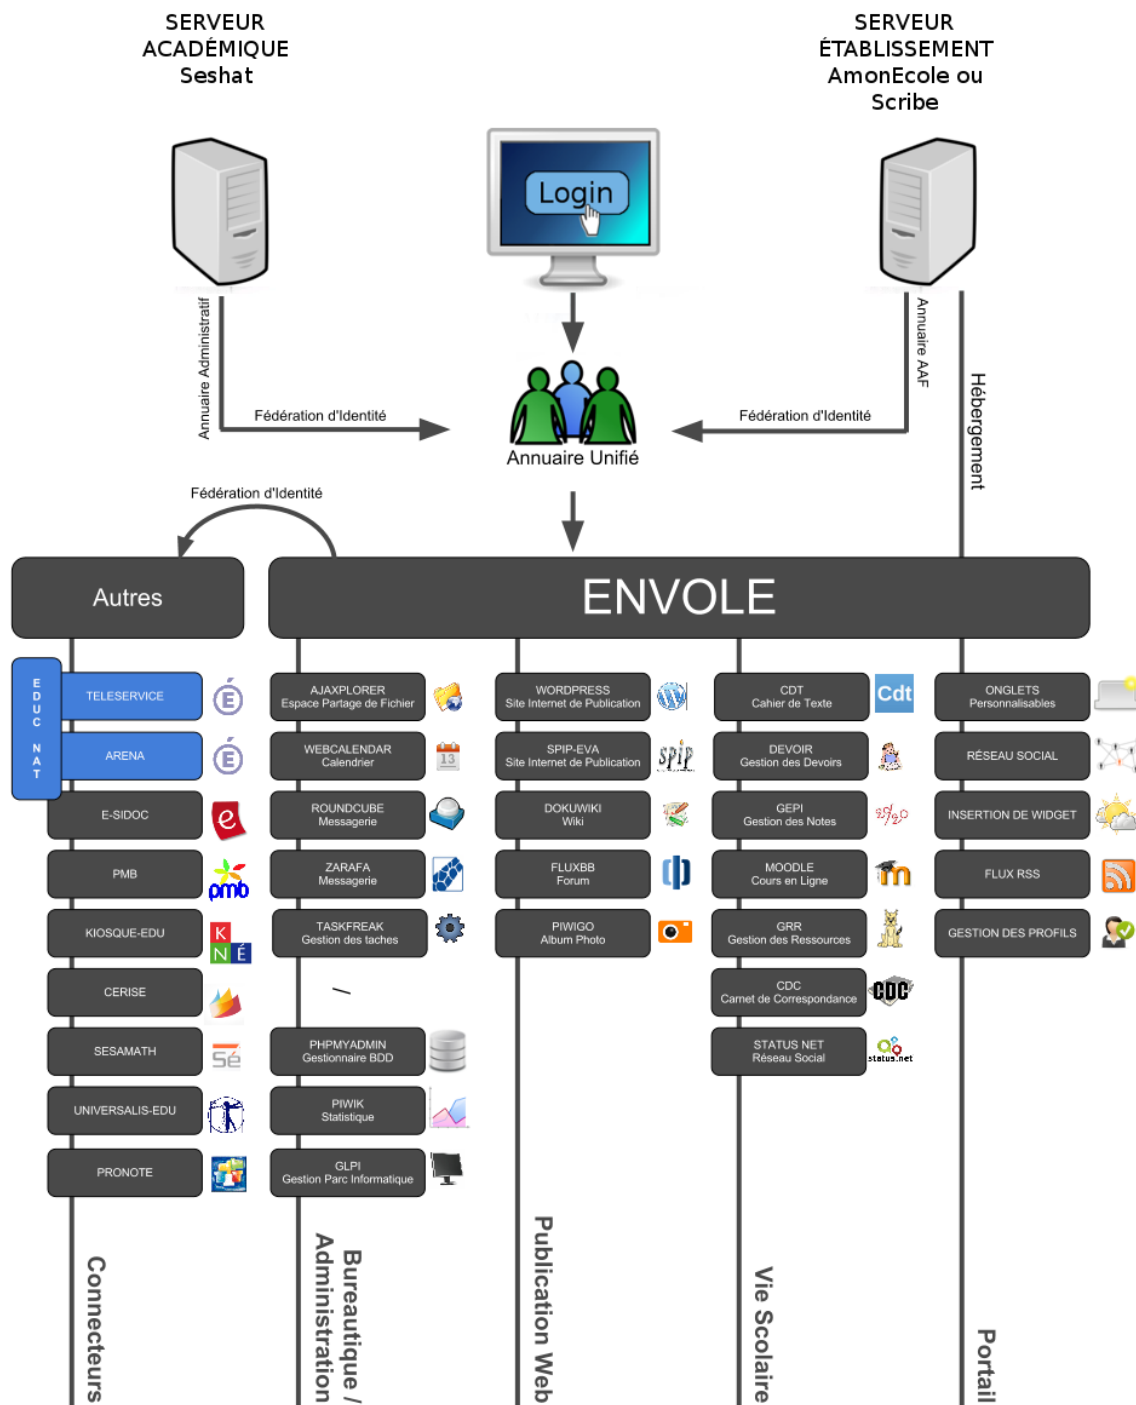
SERVEUR
ACADÉMIQUE
Seshat

Login

SERVEUR
ÉTABLISSEMENT
AmonEcole ou
Scribe

Annuaire Administratif

Fédération d'Identité

Annuaire Unifié

Fédération d'Identité

Annuaire AAF

Hébergement

Fédération d'Identité

Autres

ENVOLE

EDUC NAT

TELESERVICE

ARENA

E-SIDOC

PMB

pmb

KIOSQUE-EDU

K N É

CERISE

SESAMATH

Sé

UNIVERSALIS-EDU

PRONOTE

AJAXPLORER
Espace Partage de Fichier

WEBCALENDAR
Calendrier

13

ROUNDCUBE
Messagerie

ZARAFA
Messagerie

TASKFREAK
Gestion des taches

PHPMYADMIN
Gestionnaire BDD

PIWIK
Statistique

GLPI
Gestion Parc Informatique

WORDPRESS
Site Internet de Publication

SPIP-EVA
Site Internet de Publication

SPIP

DOKUWIKI
Wiki

FLUXBB
Forum

PIWIGO
Album Photo

CDT
Cahier de Texte

Cdt

DEVOIR
Gestion des Devoirs

GEPI
Gestion des Notes

MOODLE
Cours en Ligne

GRR
Gestion des Ressources

CDC
Carnet de Correspondance

CDC

STATUS NET
Réseau Social

status.net

ONGLETS
Personnalisables

RÉSEAU SOCIAL

INSERTION DE WIDGET

FLUX RSS

GESTION DES PROFILS

Connecteurs

Bureautique / Administration

Publication Web

Vie Scolaire

Portail